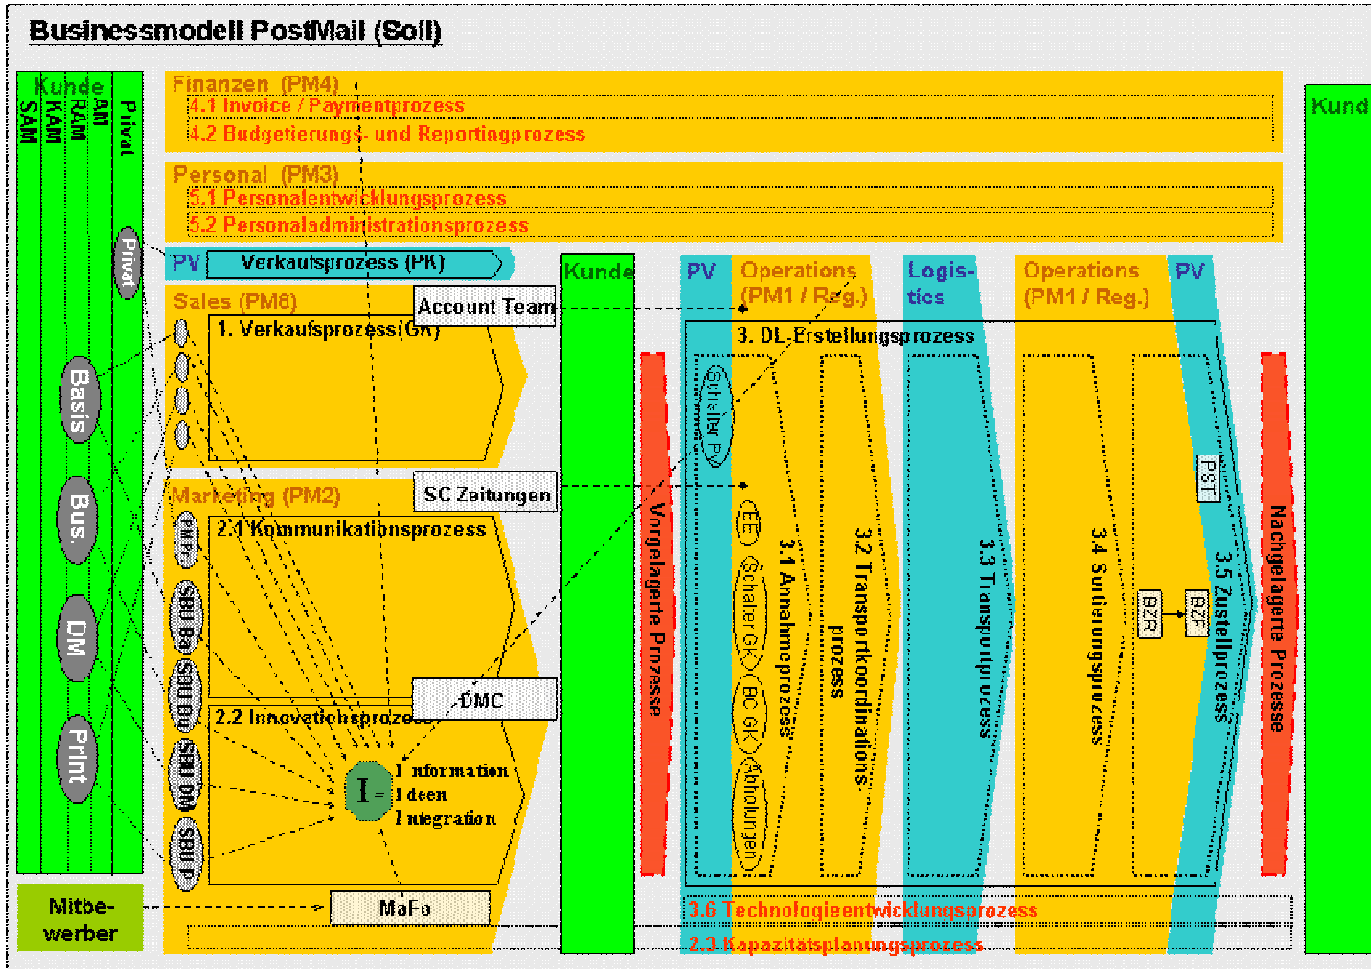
Businessmodell PostMail (Soll)

Kunde
SAM
KAM
RAM
AM
Privat

Finanzen (PM4)
4.1 Invoice / Paymentprozess
4.2 Budgetierungs- und Reportingprozess

Personal (PM3)
5.1 Personalentwicklungsprozess
5.2 Personaladministrationsprozess

Kund

Privat
PV
Verkaufsprozess (PK)
Kunde
PV
Operations (PM1 / Reg.)
Logistics
Operations (PM1 / Reg.)
PV

Sales (PM6)
Account Team
1. Verkaufsprozess (GK)
3. DL-Erstellungsprozess

Basis
Bus.
DM
Print

Schalter PV

Marketing (PM2)
SC Zeitungen
2.1 Kommunikationsprozess
PM Pr
SBU Bas
SBU Bu
SBU DM
SBU P

Vorgelagerte Prozesse
CEE
Schalter GK
RC GK
Abholungen
3.1 Annahmeprozess
3.2 Transportkoordinationsprozess
3.3 Transportprozess
3.4 Sortierungsprozess
PST
BZR
BZF
3.5 Zustellprozess
Nachgelagerte Prozesse

DMC
2.2 Innovationsprozess
I =
Information
Ideen
Integration

Mitbewerber
MaFo
3.6 Technologieentwicklungsprozess
2.3 Kapazitätsplanungsprozess